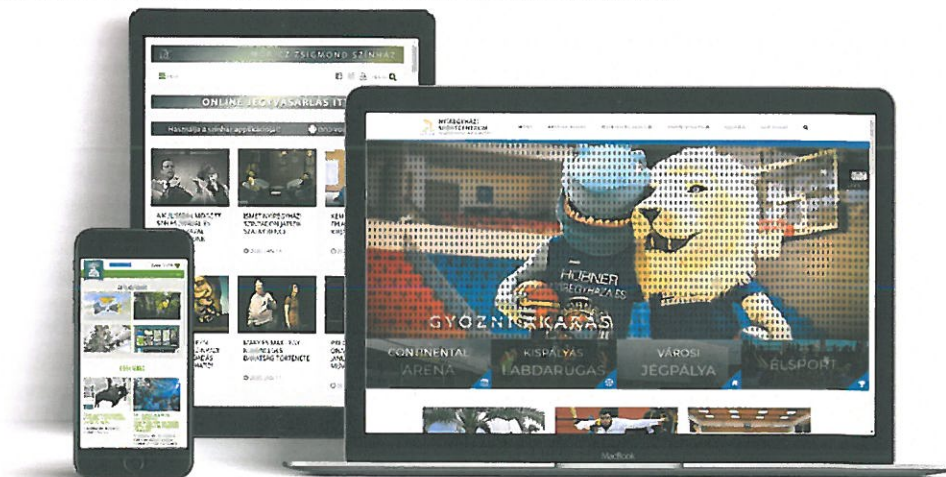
MÓRICZ ZSIGMOND SZÍNHÁZ

ONLINE JEGYVÁSÁRLÁS ITT

Használja a színház applikációját!

NYÍREGYHÁZI SPORTCENTRUM

HÜBNER NYÍREGYHÁZA

GYŐZNI KARÁCS

CONTINENTAL ARÉNA

KISPÁLYÁS LABDARÚGÁS

VÁROSI JÉGPÁLYA

ÉLSPORT

MacBook